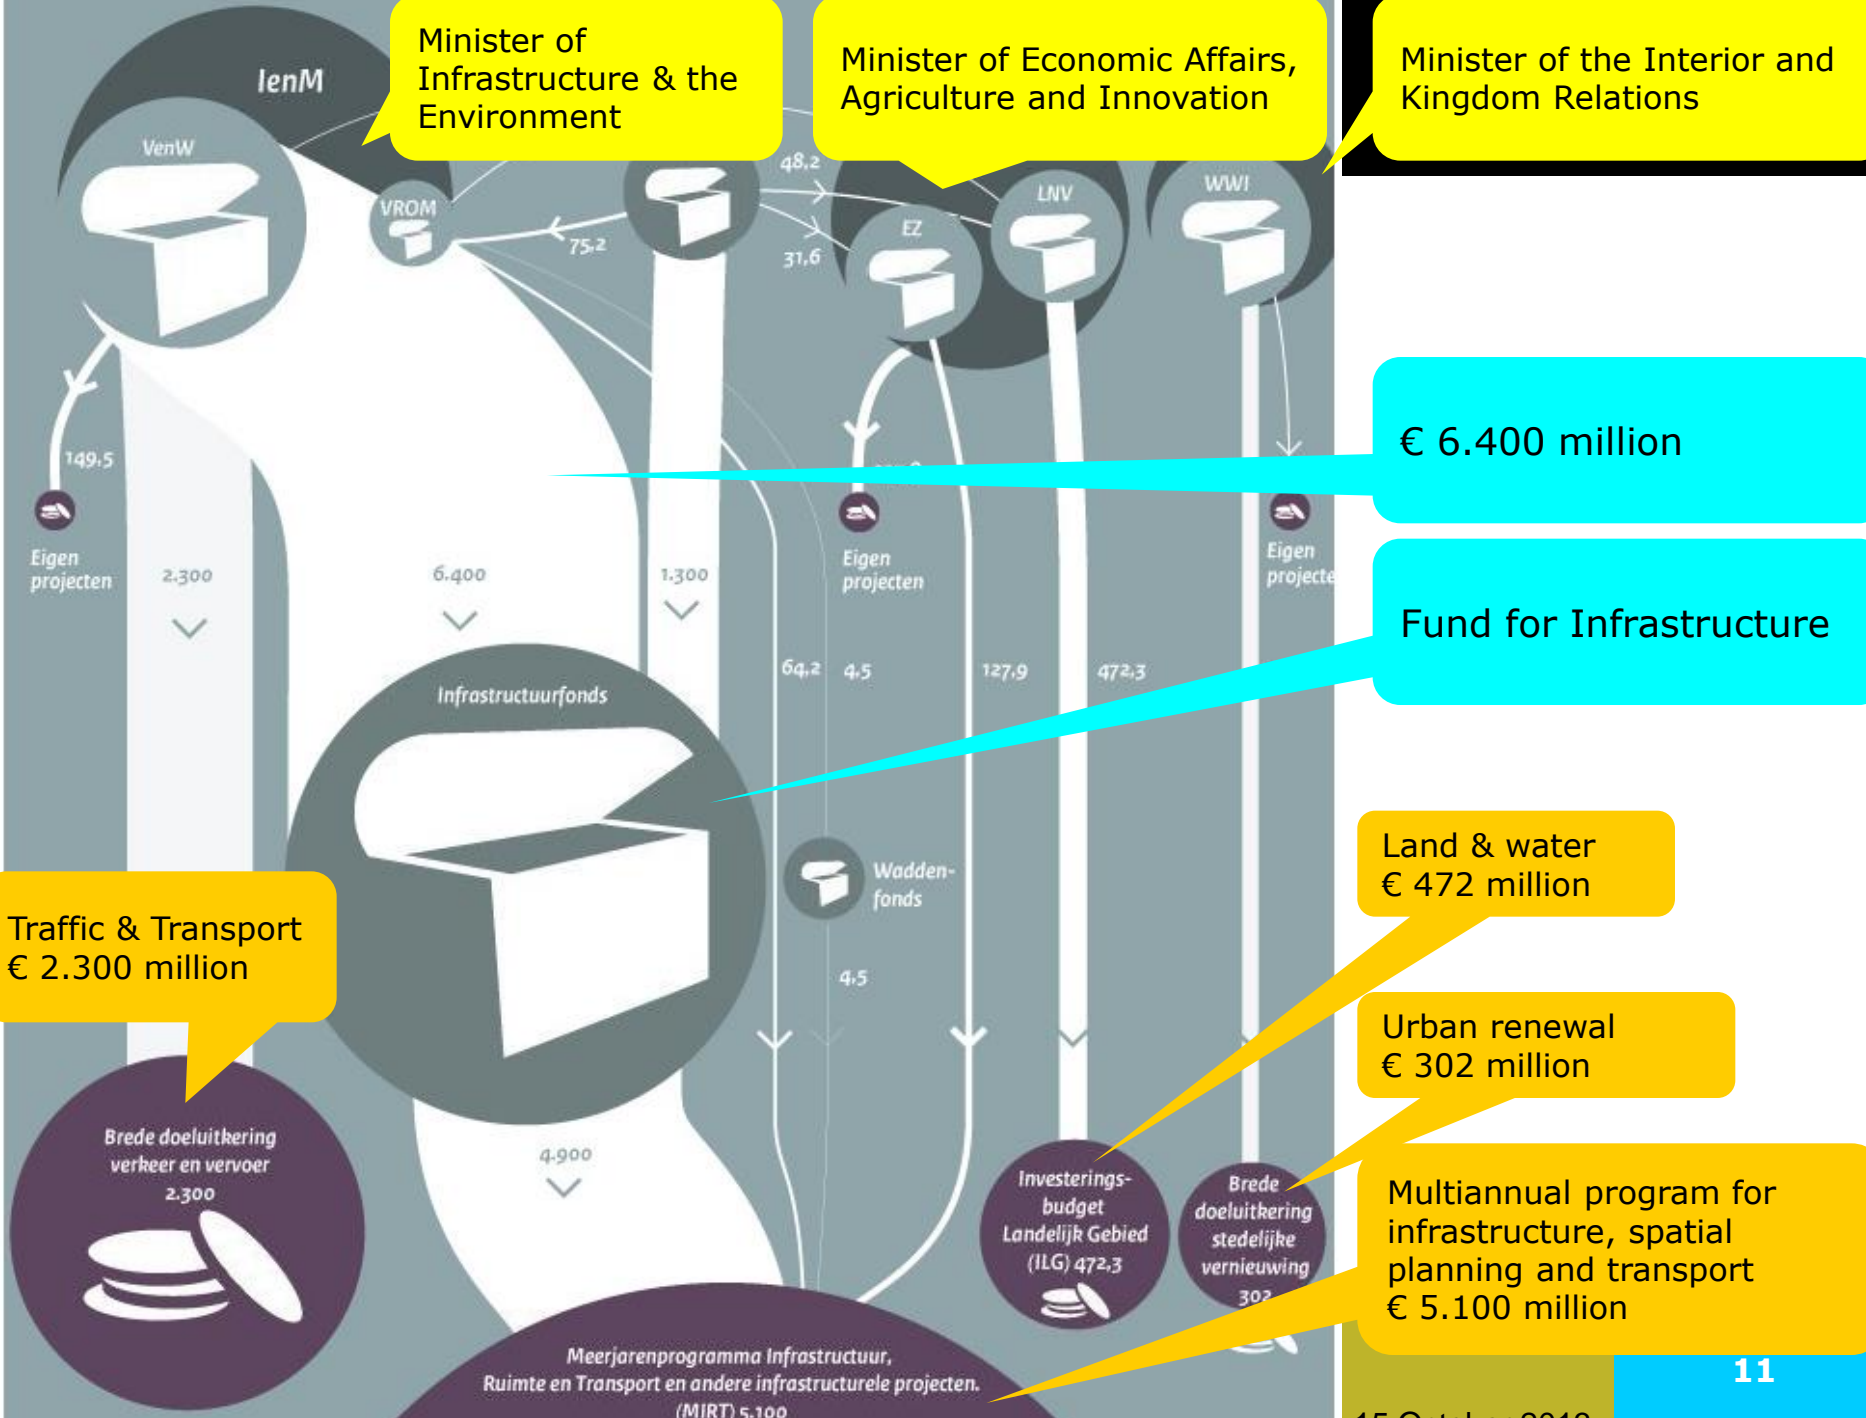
IenM

VenW

VROM

Minister of Infrastructure & the Environment

Minister of Economic Affairs, Agriculture and Innovation

Minister of the Interior and Kingdom Relations

48,2

75,2

31,6

EZ

LNV

WWI

€ 6.400 million

149,5

Eigen projecten

2.300

6.400

1.300

Eigen projecten

Eigen projecte

Fund for Infrastructure

64,2

4,5

127,9

472,3

Infrastructuurfonds

Wadden-fonds

Land & water
€ 472 million

Traffic & Transport
€ 2.300 million

4,5

Urban renewal
€ 302 million

Brede doeluitkering verkeer en vervoer 2.300

4.900

Investerings-budget Landelijk Gebied (ILG) 472,3

Brede doeluitkering stedelijke vernieuwing 302

Multiannual program for infrastructure, spatial planning and transport
€ 5.100 million

Meerjarenprogramma Infrastructuur, Ruimte en Transport en andere infrastructurele projecten. (MIRT) 5.100

11

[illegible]